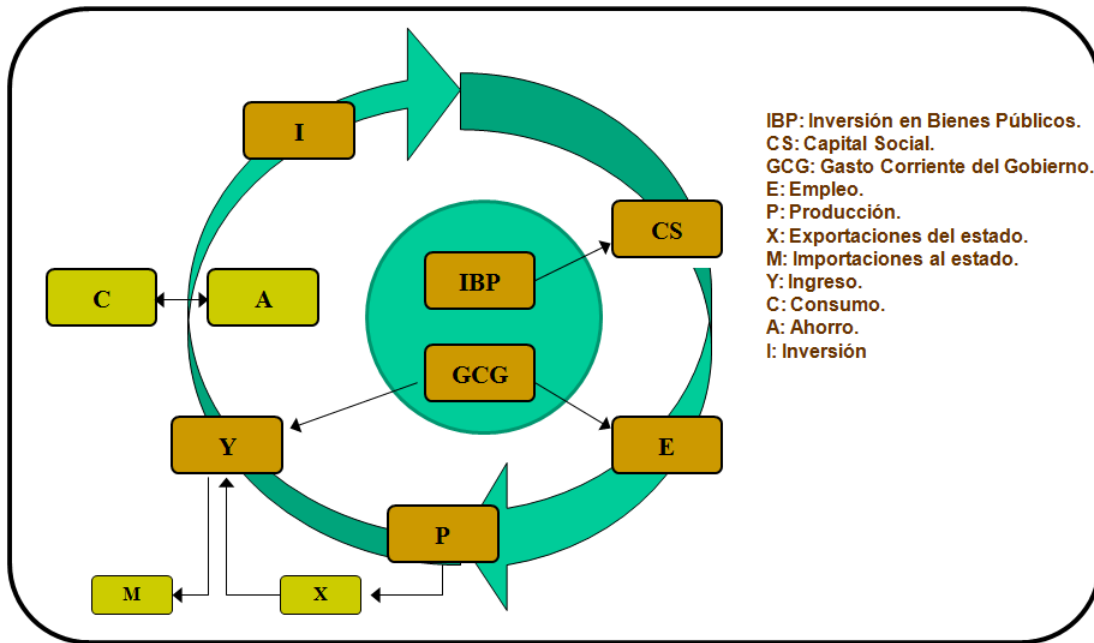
I

CS

C

A

IBP

GCG

Y

E

P

M

X

IBP: Inversión en Bienes Públicos.
CS: Capital Social.
GCG: Gasto Corriente del Gobierno.
E: Empleo.
P: Producción.
X: Exportaciones del estado.
M: Importaciones al estado.
Y: Ingreso.
C: Consumo.
A: Ahorro.
I: Inversión